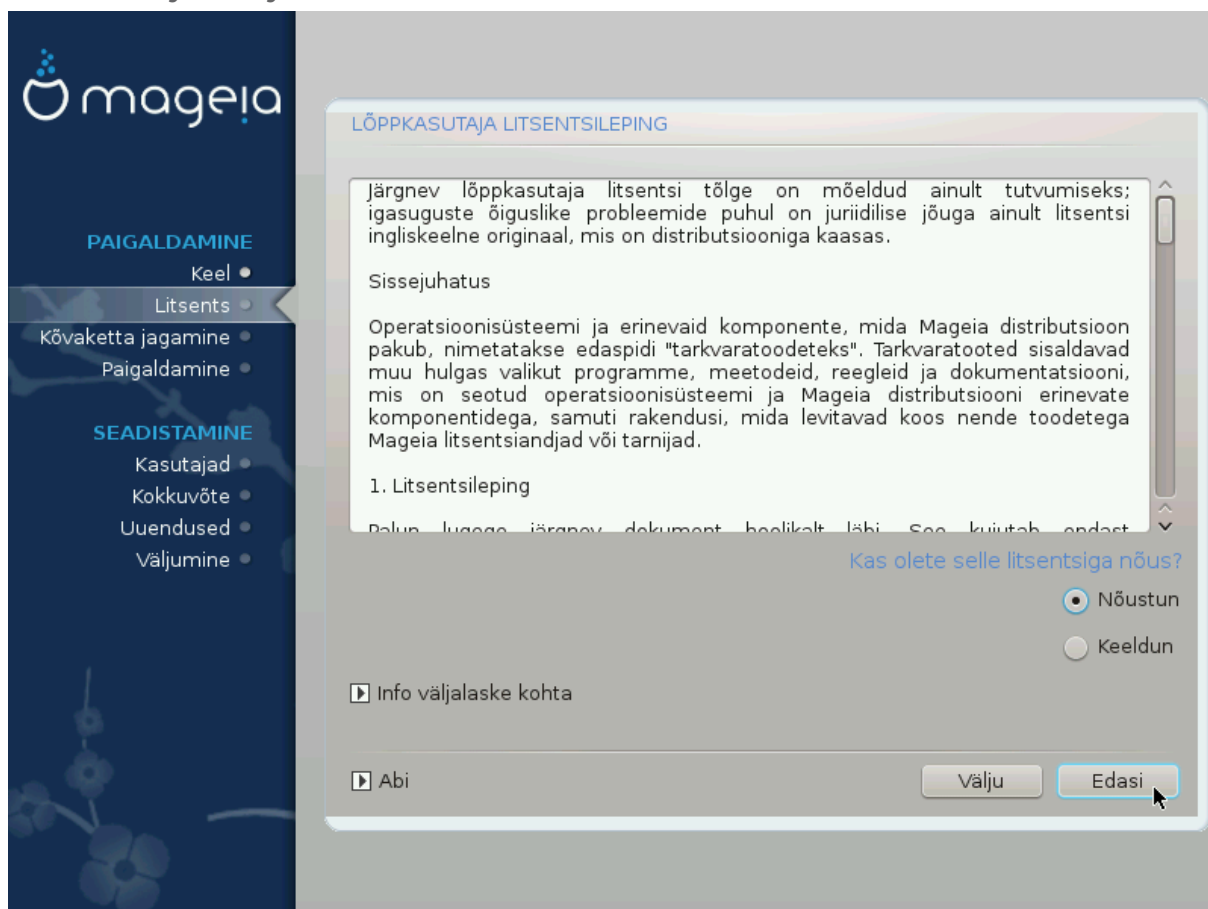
mageia

PAIGALDAMINE
Keel
Litsents
Kõvaketta jagamine
Paigaldamine

SEADISTAMINE
Kasutajad
Kokkuvõte
Uuendused
Väljumine

LÕPPKASUTAJA LITSENTSILEPING

Järgnev lõppkasutaja litsentsi tõlge on mõeldud ainult tutvumiseks; igasuguste õiguslike probleemide puhul on juriidilise jõuga ainult litsentsi ingliskeelne originaal, mis on distributsiooniga kaasas.

Sissejuhatus

Operatsioonisüsteemi ja erinevaid komponente, mida Mageia distributsioon pakub, nimetatakse edaspidi "tarkvaratoodeteks". Tarkvaratooted sisaldavad muu hulgas valikut programme, meetodeid, reegleid ja dokumentatsiooni, mis on seotud operatsioonisüsteemi ja Mageia distributsiooni erinevate komponentidega, samuti rakendusi, mida levitavad koos nende toodetega Mageia litsentsiandjad või tarnijad.

1. Litsentsileping

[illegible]

Kas olete selle litsentsiga nõus?
Nõustun
Keeldun

Info väljalaske kohta

Abi
Välju
Edasi